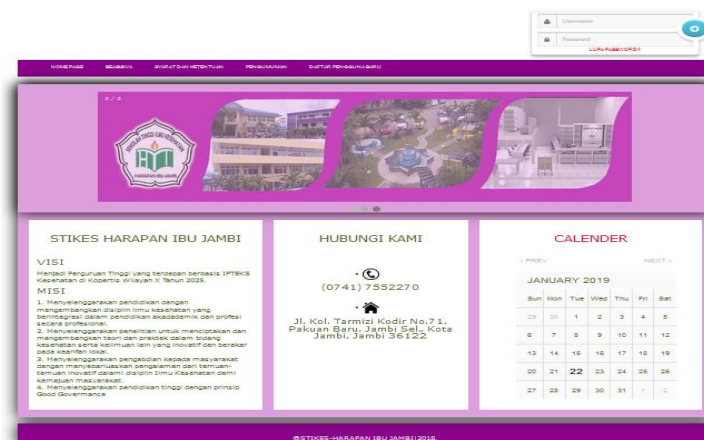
Username
Password
LUPA PASSWORD?

HOME PAGE　BEASISWA　SYARAT DAN KETENTUAN　PENGUMUMAN　DAFTAR PENGGUNA BARU

2 / 3

STIKES HARAPAN IBU JAMBI

VISI
Menjadi Perguruan Tinggi yang terdepan berbasis IPTEKS Kesehatan di Kopertis Wilayah X Tahun 2035.

MISI
1. Menyelenggarakan pendidikan dengan mengembangkan disiplin ilmu kesehatan yang berintegrasi dalam pendidikan akademik dan profesi secara profesional.
2. Menyelenggarakan penelitian untuk menciptakan dan mengembangkan teori dan praktek dalam bidang kesehatan serta keilmuan lain yang inovatif dan berakar pada kearifan lokal.
3. Menyelenggarakan pengabdian kepada masyarakat dengan menyebarluaskan pengalaman dari temuan-temuan inovatif dalam disiplin ilmu Kesehatan demi kemajuan masyarakat.
4. Menyelenggarakan pendidikan tinggi dengan prinsip Good Governance

HUBUNGI KAMI

(0741) 7552270

Jl. Kol. Tarmizi Kodir No.71, Pakuan Baru, Jambi Sel., Kota Jambi, Jambi 36122

CALENDER

‹ PREV　NEXT ›

JANUARY 2019

| Sun | Mon | Tue | Wed | Thu | Fri | Sat |
|---|---|---|---|---|---|---|
| 29 | 30 | 1 | 2 | 3 | 4 | 5 |
| 6 | 7 | 8 | 9 | 10 | 11 | 12 |
| 13 | 14 | 15 | 16 | 17 | 18 | 19 |
| 20 | 21 | 22 | 23 | 24 | 25 | 26 |
| 27 | 28 | 29 | 30 | 31 | 1 | 2 |

@STIKES-HARAPAN IBU JAMBI 2018.